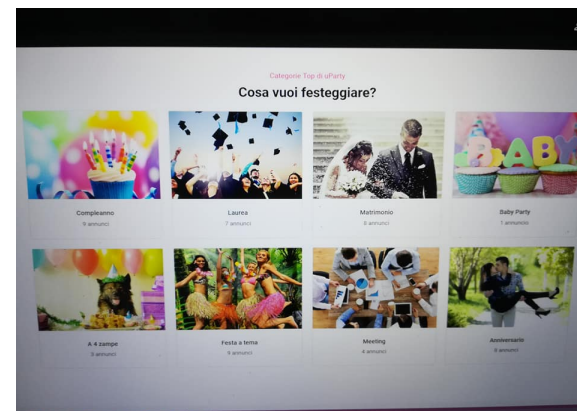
Categorie Top di uParty

Cosa vuoi festeggiare?

Compleanno
9 annunci

Laurea
7 annunci

Matrimonio
8 annunci

Baby Party
1 annuncio

A 4 zampe
3 annunci

Festa a tema
8 annunci

Meeting
4 annunci

Anniversario
8 annunci